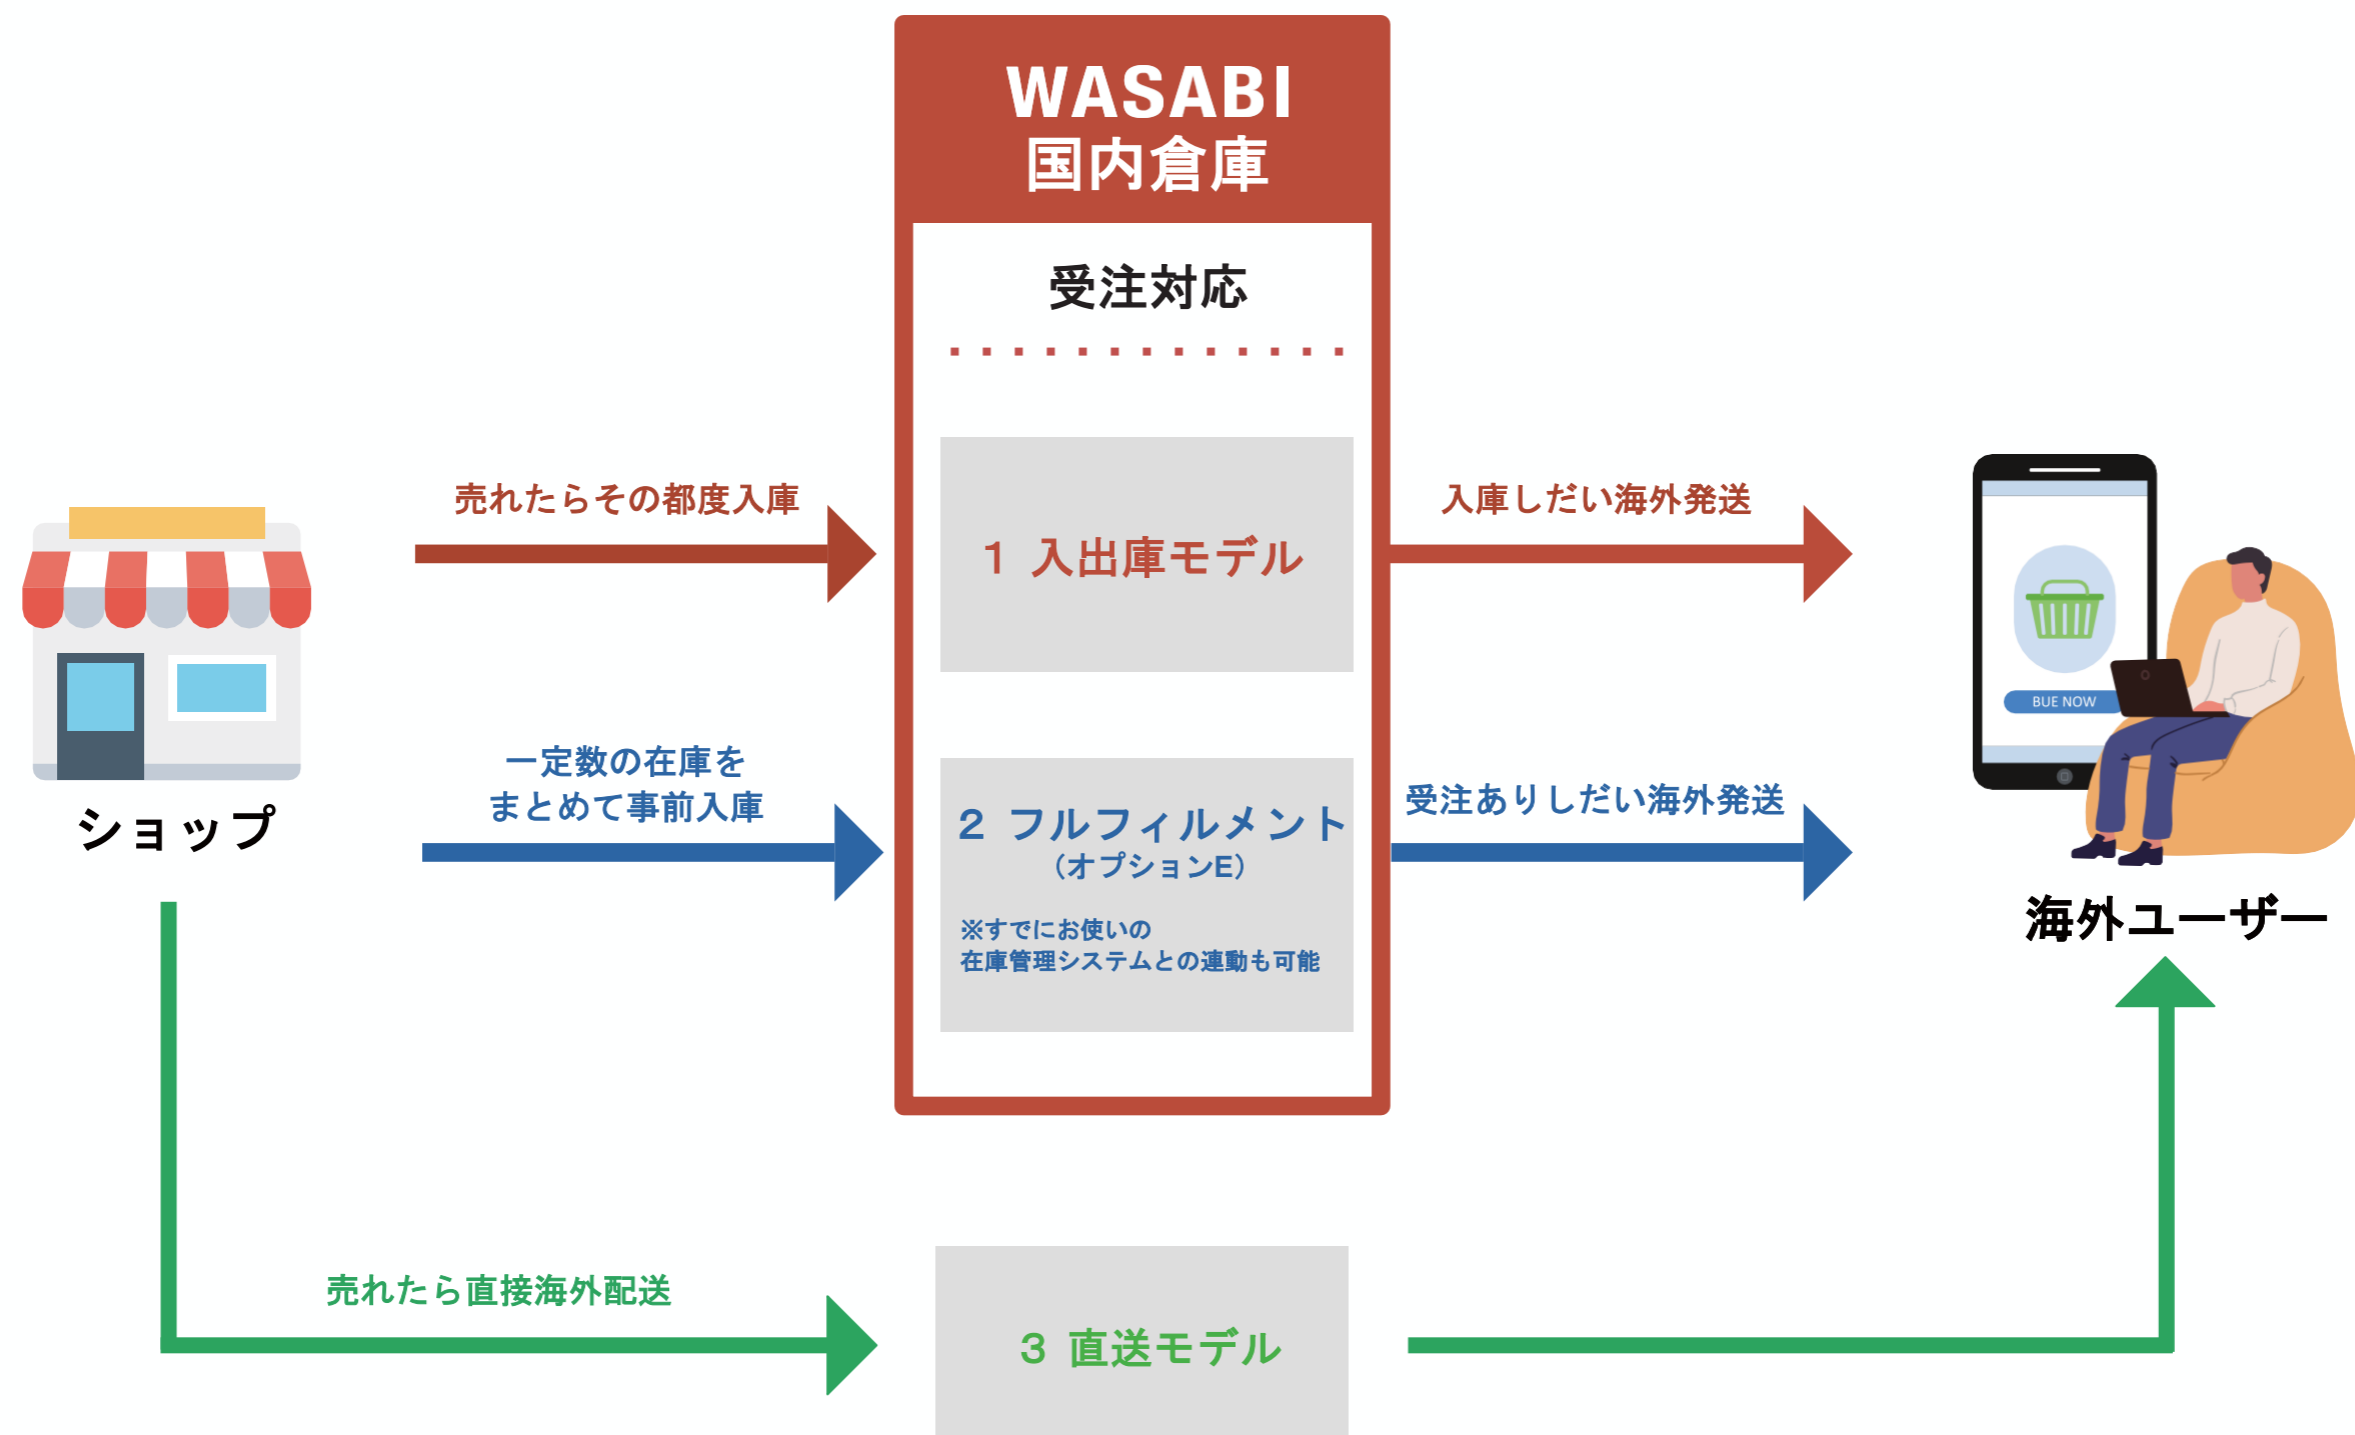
WASABI
国内倉庫

受注対応

ショップ

売れたらその都度入庫

1 入出庫モデル

入庫しだい海外発送

一定数の在庫を
まとめて事前入庫

2 フルフィルメント
（オプションE）

※すでにお使いの
在庫管理システムとの連動も可能

受注ありしだい海外発送

BUE NOW

海外ユーザー

売れたら直接海外配送

3 直送モデル